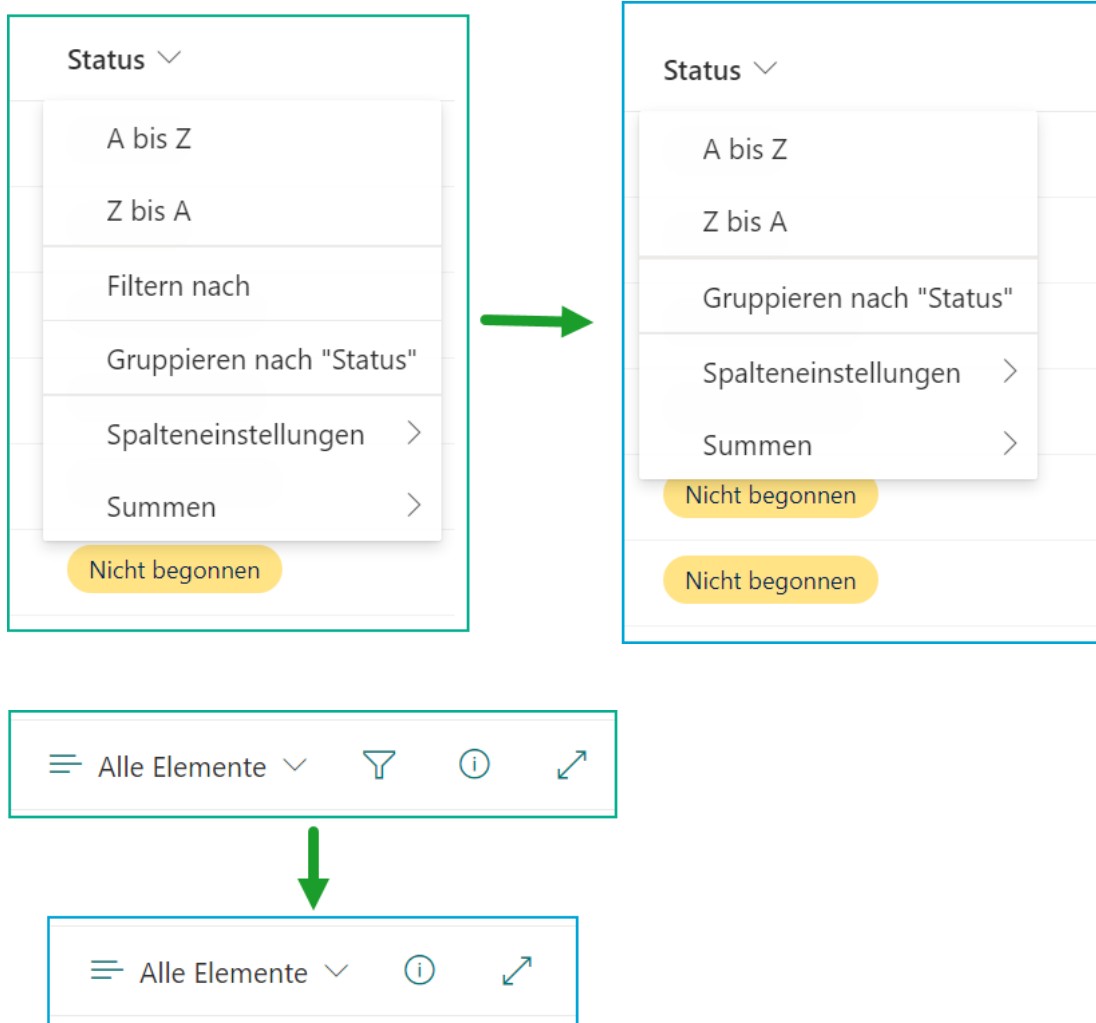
Status

A bis Z

Z bis A

Filtern nach

Gruppieren nach "Status"

Spalteneinstellungen

Summen

Nicht begonnen

Status

A bis Z

Z bis A

Gruppieren nach "Status"

Spalteneinstellungen

Summen

Nicht begonnen

Nicht begonnen

Alle Elemente

Alle Elemente